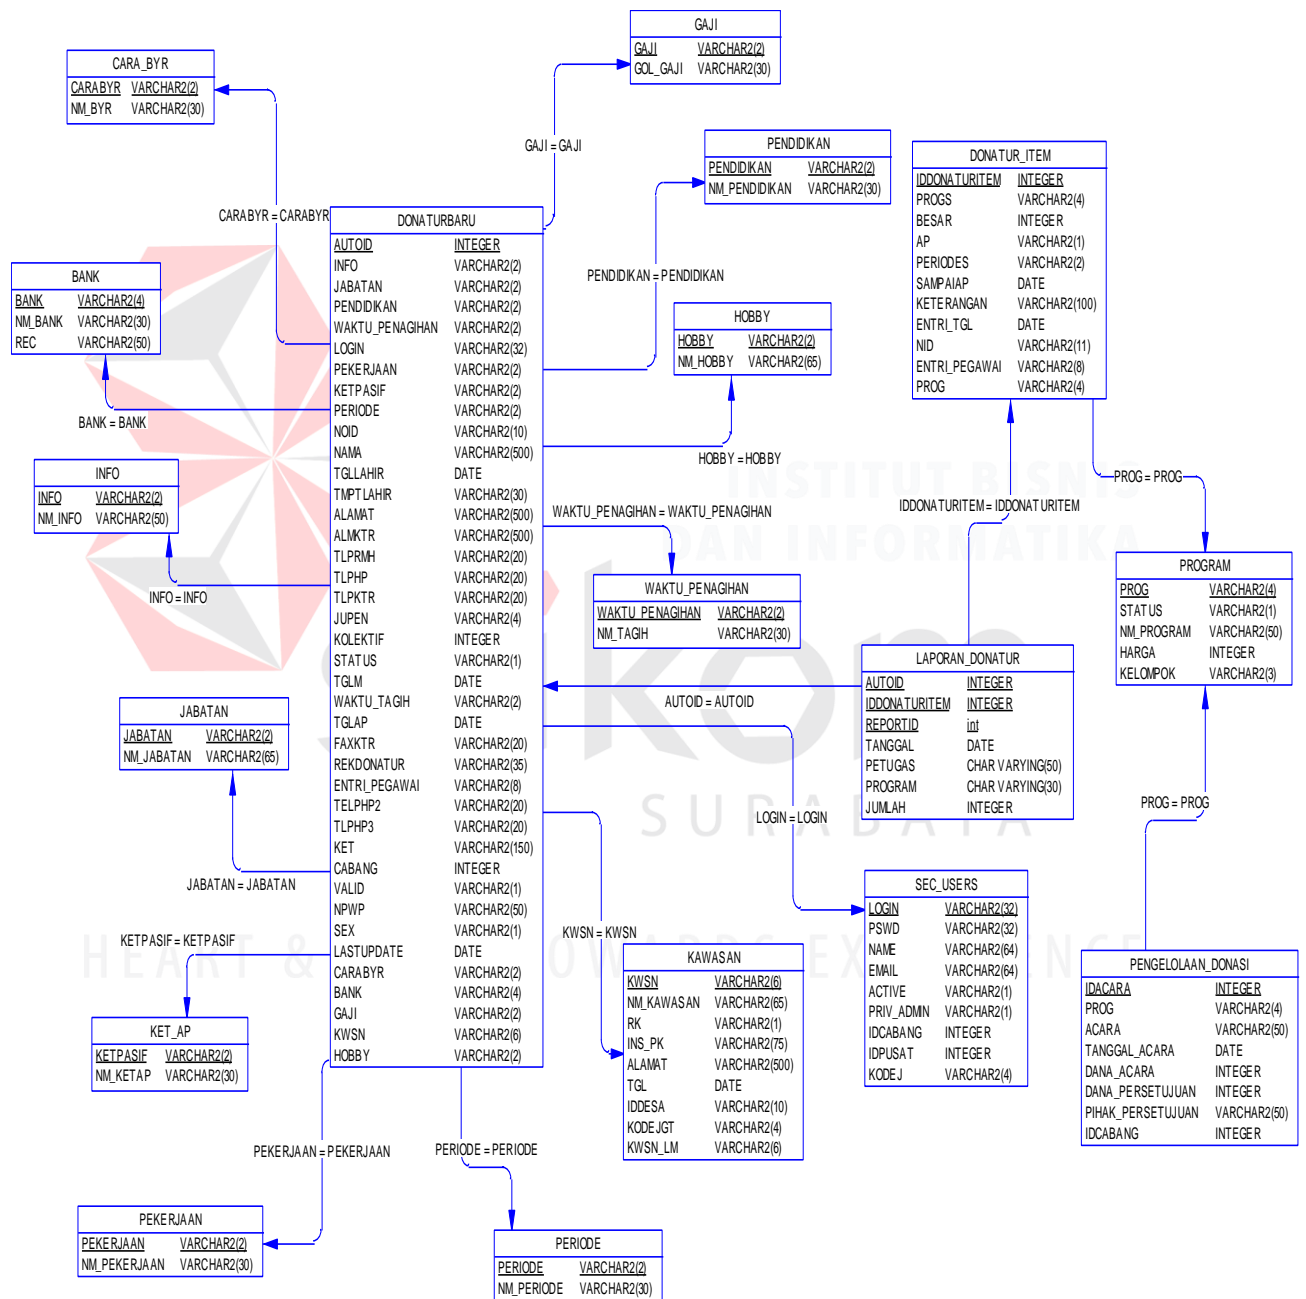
GAJI

| GAJI | VARCHAR2(2) |
|---|---|
| GOL_GAJI | VARCHAR2(30) |

CARA_BYR

| CARABYR | VARCHAR2(2) |
|---|---|
| NM_BYR | VARCHAR2(30) |

GAJI = GAJI

PENDIDIKAN

| PENDIDIKAN | VARCHAR2(2) |
|---|---|
| NM_PENDIDIKAN | VARCHAR2(30) |

DONATUR_ITEM

| IDDONATURITEM | INTEGER |
|---|---|
| PROGS | VARCHAR2(4) |
| BESAR | INTEGER |
| AP | VARCHAR2(1) |
| PERIODES | VARCHAR2(2) |
| SAMPAIAP | DATE |
| KETERANGAN | VARCHAR2(100) |
| ENTRI_TGL | DATE |
| NID | VARCHAR2(11) |
| ENTRI_PEGAWAI | VARCHAR2(8) |
| PROG | VARCHAR2(4) |

CARABYR = CARABYR

DONATURBARU

| AUTOID | INTEGER |
|---|---|
| INFO | VARCHAR2(2) |
| JABATAN | VARCHAR2(2) |
| PENDIDIKAN | VARCHAR2(2) |
| WAKTU_PENAGIHAN | VARCHAR2(2) |
| LOGIN | VARCHAR2(32) |
| PEKERJAAN | VARCHAR2(2) |
| KETPASIF | VARCHAR2(2) |
| PERIODE | VARCHAR2(2) |
| NOID | VARCHAR2(10) |
| NAMA | VARCHAR2(500) |
| TGLLAHIR | DATE |
| TMPTLAHIR | VARCHAR2(30) |
| ALAMAT | VARCHAR2(500) |
| ALMKTR | VARCHAR2(500) |
| TLPRMH | VARCHAR2(20) |
| TLPHP | VARCHAR2(20) |
| TLPKTR | VARCHAR2(20) |
| JUPEN | VARCHAR2(4) |
| KOLEKTIF | INTEGER |
| STATUS | VARCHAR2(1) |
| TGLM | DATE |
| WAKTU_TAGIH | VARCHAR2(2) |
| TGLAP | DATE |
| FAXKTR | VARCHAR2(20) |
| REKDONATUR | VARCHAR2(35) |
| ENTRI_PEGAWAI | VARCHAR2(8) |
| TELPHP2 | VARCHAR2(20) |
| TLPHP3 | VARCHAR2(20) |
| KET | VARCHAR2(150) |
| CABANG | INTEGER |
| VALID | VARCHAR2(1) |
| NPWP | VARCHAR2(50) |
| SEX | VARCHAR2(1) |
| LASTUPDATE | DATE |
| CARABYR | VARCHAR2(2) |
| BANK | VARCHAR2(4) |
| GAJI | VARCHAR2(2) |
| KWSN | VARCHAR2(6) |
| HOBBY | VARCHAR2(2) |

BANK

| BANK | VARCHAR2(4) |
|---|---|
| NM_BANK | VARCHAR2(30) |
| REC | VARCHAR2(50) |

PENDIDIKAN = PENDIDIKAN

HOBBY

| HOBBY | VARCHAR2(2) |
|---|---|
| NM_HOBBY | VARCHAR2(65) |

BANK = BANK

INFO

| INFO | VARCHAR2(2) |
|---|---|
| NM_INFO | VARCHAR2(50) |

HOBBY = HOBBY

PROG = PROG

IDDONATURITEM = IDDONATURITEM

WAKTU_PENAGIHAN = WAKTU_PENAGIHAN

PROGRAM

| PROG | VARCHAR2(4) |
|---|---|
| STATUS | VARCHAR2(1) |
| NM_PROGRAM | VARCHAR2(50) |
| HARGA | INTEGER |
| KELOMPOK | VARCHAR2(3) |

WAKTU_PENAGIHAN

| WAKTU_PENAGIHAN | VARCHAR2(2) |
|---|---|
| NM_TAGIH | VARCHAR2(30) |

INFO = INFO

LAPORAN_DONATUR

| AUTOID | INTEGER |
|---|---|
| IDDONATURITEM | INTEGER |
| REPORTID | int |
| TANGGAL | DATE |
| PETUGAS | CHAR VARYING(50) |
| PROGRAM | CHAR VARYING(30) |
| JUMLAH | INTEGER |

AUTOID = AUTOID

JABATAN

| JABATAN | VARCHAR2(2) |
|---|---|
| NM_JABATAN | VARCHAR2(65) |

PROG = PROG

LOGIN = LOGIN

JABATAN = JABATAN

SEC_USERS

| LOGIN | VARCHAR2(32) |
|---|---|
| PSWD | VARCHAR2(32) |
| NAME | VARCHAR2(64) |
| EMAIL | VARCHAR2(64) |
| ACTIVE | VARCHAR2(1) |
| PRIV_ADMIN | VARCHAR2(1) |
| IDCABANG | INTEGER |
| IDPUSAT | INTEGER |
| KODEJ | VARCHAR2(4) |

KWSN = KWSN

KETPASIF = KETPASIF

KAWASAN

| KWSN | VARCHAR2(6) |
|---|---|
| NM_KAWASAN | VARCHAR2(65) |
| RK | VARCHAR2(1) |
| INS_PK | VARCHAR2(75) |
| ALAMAT | VARCHAR2(500) |
| TGL | DATE |
| IDDESA | VARCHAR2(10) |
| KODEJGT | VARCHAR2(4) |
| KWSN_LM | VARCHAR2(6) |

PENGELOLAAN_DONASI

| IDACARA | INTEGER |
|---|---|
| PROG | VARCHAR2(4) |
| ACARA | VARCHAR2(50) |
| TANGGAL_ACARA | DATE |
| DANA_ACARA | INTEGER |
| DANA_PERSETUJUAN | INTEGER |
| PIHAK_PERSETUJUAN | VARCHAR2(50) |
| IDCABANG | INTEGER |

KET_AP

| KETPASIF | VARCHAR2(2) |
|---|---|
| NM_KETAP | VARCHAR2(30) |

PEKERJAAN = PEKERJAAN

PERIODE = PERIODE

PEKERJAAN

| PEKERJAAN | VARCHAR2(2) |
|---|---|
| NM_PEKERJAAN | VARCHAR2(30) |

PERIODE

| PERIODE | VARCHAR2(2) |
|---|---|
| NM_PERIODE | VARCHAR2(30) |

INSTITUT BISNIS DAN INFORMATIKA
SURABAYA
HEART & TOWARDS EXCELLENCE